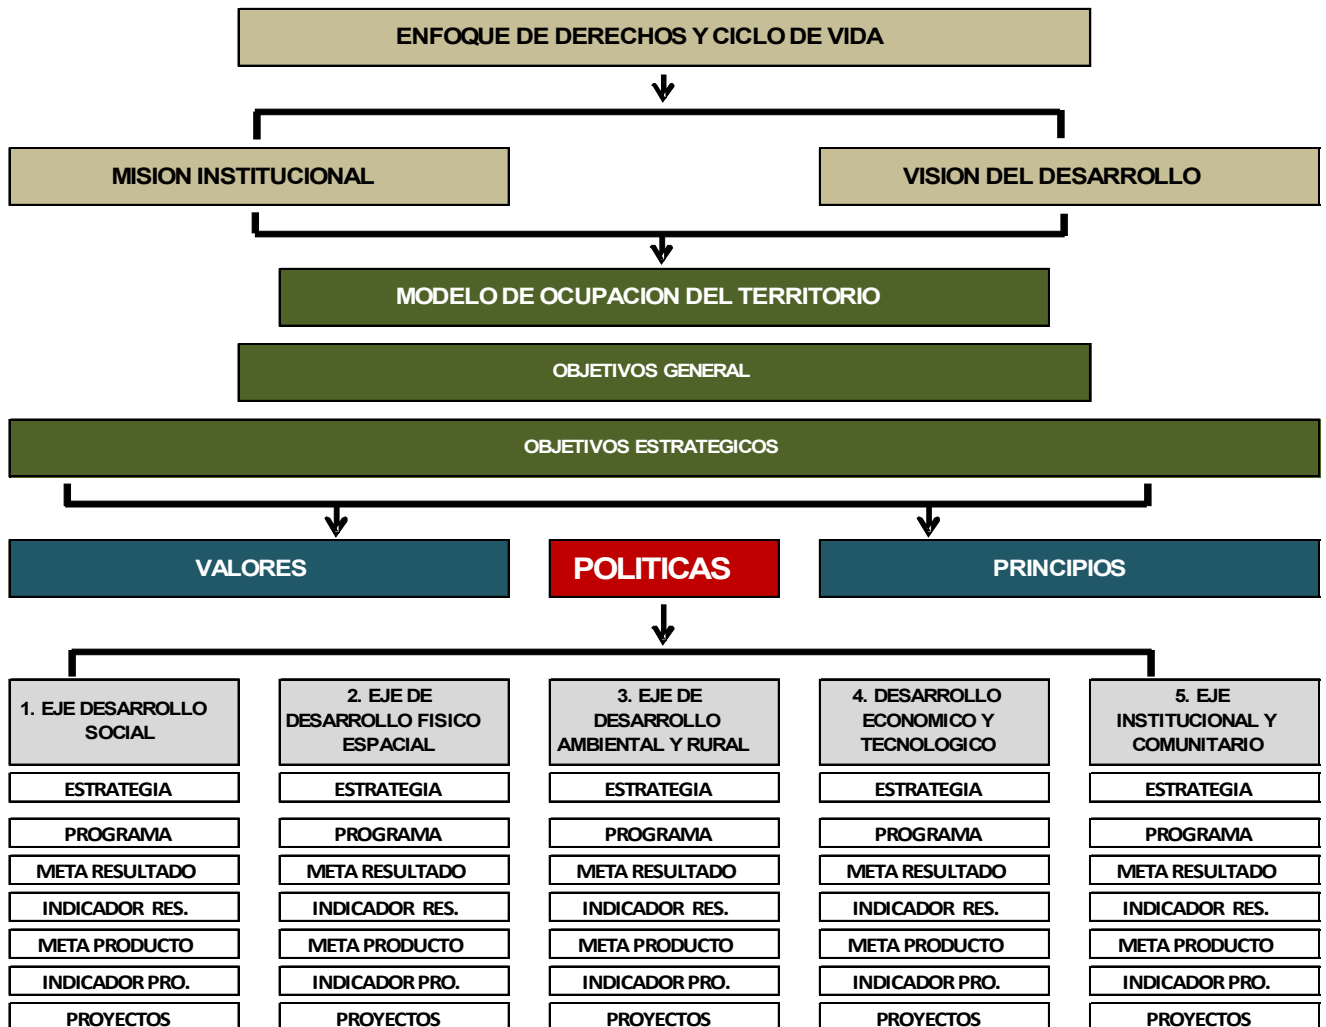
ENFOQUE DE DERECHOS Y CICLO DE VIDA

MISION INSTITUCIONAL

VISION DEL DESARROLLO

MODELO DE OCUPACION DEL TERRITORIO

OBJETIVOS GENERAL

OBJETIVOS ESTRATEGICOS

VALORES

POLITICAS

PRINCIPIOS

1. EJE DESARROLLO SOCIAL
ESTRATEGIA
PROGRAMA
META RESULTADO
INDICADOR RES.
META PRODUCTO
INDICADOR PRO.
PROYECTOS

2. EJE DE DESARROLLO FISICO ESPACIAL
ESTRATEGIA
PROGRAMA
META RESULTADO
INDICADOR RES.
META PRODUCTO
INDICADOR PRO.
PROYECTOS

3. EJE DE DESARROLLO AMBIENTAL Y RURAL
ESTRATEGIA
PROGRAMA
META RESULTADO
INDICADOR RES.
META PRODUCTO
INDICADOR PRO.
PROYECTOS

4. DESARROLLO ECONOMICO Y TECNOLOGICO
ESTRATEGIA
PROGRAMA
META RESULTADO
INDICADOR RES.
META PRODUCTO
INDICADOR PRO.
PROYECTOS

5. EJE INSTITUCIONAL Y COMUNITARIO
ESTRATEGIA
PROGRAMA
META RESULTADO
INDICADOR RES.
META PRODUCTO
INDICADOR PRO.
PROYECTOS